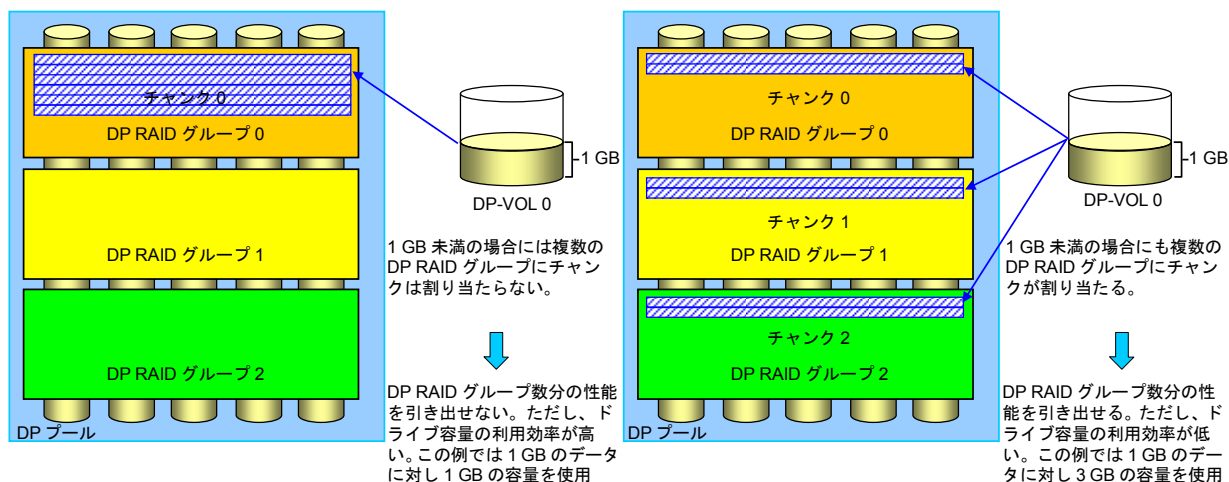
チャンク 0

DP RAID グループ 0

DP RAID グループ 1

DP RAID グループ 2

DP プール

1 GB

DP-VOL 0

1 GB 未満の場合には複数の DP RAID グループにチャンクは割り当たらない。

DP RAID グループ数分の性能を引き出せない。ただし、ドライブ容量の利用効率が高い。この例では 1 GB のデータに対し 1 GB の容量を使用

チャンク 0

DP RAID グループ 0

チャンク 1

DP RAID グループ 1

チャンク 2

DP RAID グループ 2

DP プール

1 GB

DP-VOL 0

1 GB 未満の場合にも複数の DP RAID グループにチャンクが割り当たる。

DP RAID グループ数分の性能を引き出せる。ただし、ドライブ容量の利用効率が低い。この例では 1 GB のデータに対し 3 GB の容量を使用